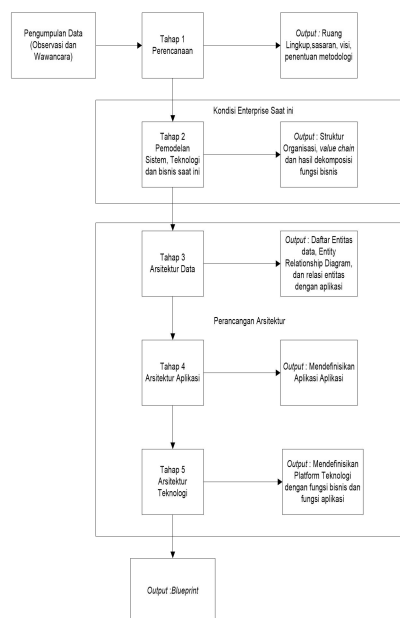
Pengumpulan Data (Observasi dan Wawancara)

Tahap 1 Perencanaan

Output : Ruang Lingkup,sasaran, visi, penentuan metodologi

Kondisi Enterprise Saat ini

Tahap 2 Pemodelan Sistem, Teknologi dan bisnis saat ini

Output : Struktur Organisasi, value chain dan hasil dekomposisi fungsi bisnis

Tahap 3 Arsitektur Data

Output : Daftar Entitas data, Entity Relationship Diagram, dan relasi entitas dengan aplikasi

Perancangan Arsitektur

Tahap 4 Arsitektur Aplikasi

Output : Mendefinisikan Aplikasi Aplikasi

Tahap 5 Arsitektur Teknologi

Output : Mendefinisikan Platform Teknologi dengan fungsi bisnis dan fungsi aplikasi

Output :Blueprint